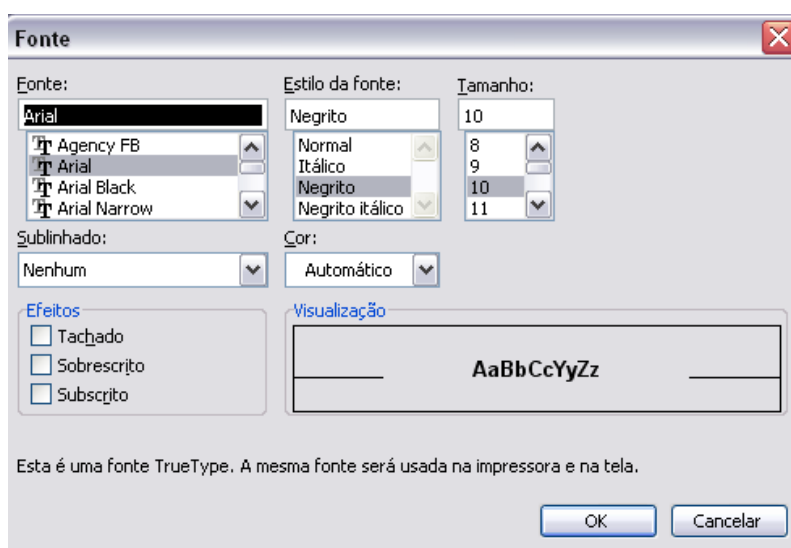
Fonte

Fonte:
Arial
Agency FB
Arial
Arial Black
Arial Narrow

Estilo da fonte:
Negrito
Normal
Itálico
Negrito
Negrito itálico

Tamanho:
10
8
9
10
11

Sublinhado:
Nenhum

Cor:
Automático

Efeitos
Tachado
Sobrescrito
Subscrito

Visualização
AaBbCcYyZz

Esta é uma fonte TrueType. A mesma fonte será usada na impressora e na tela.

OK
Cancelar